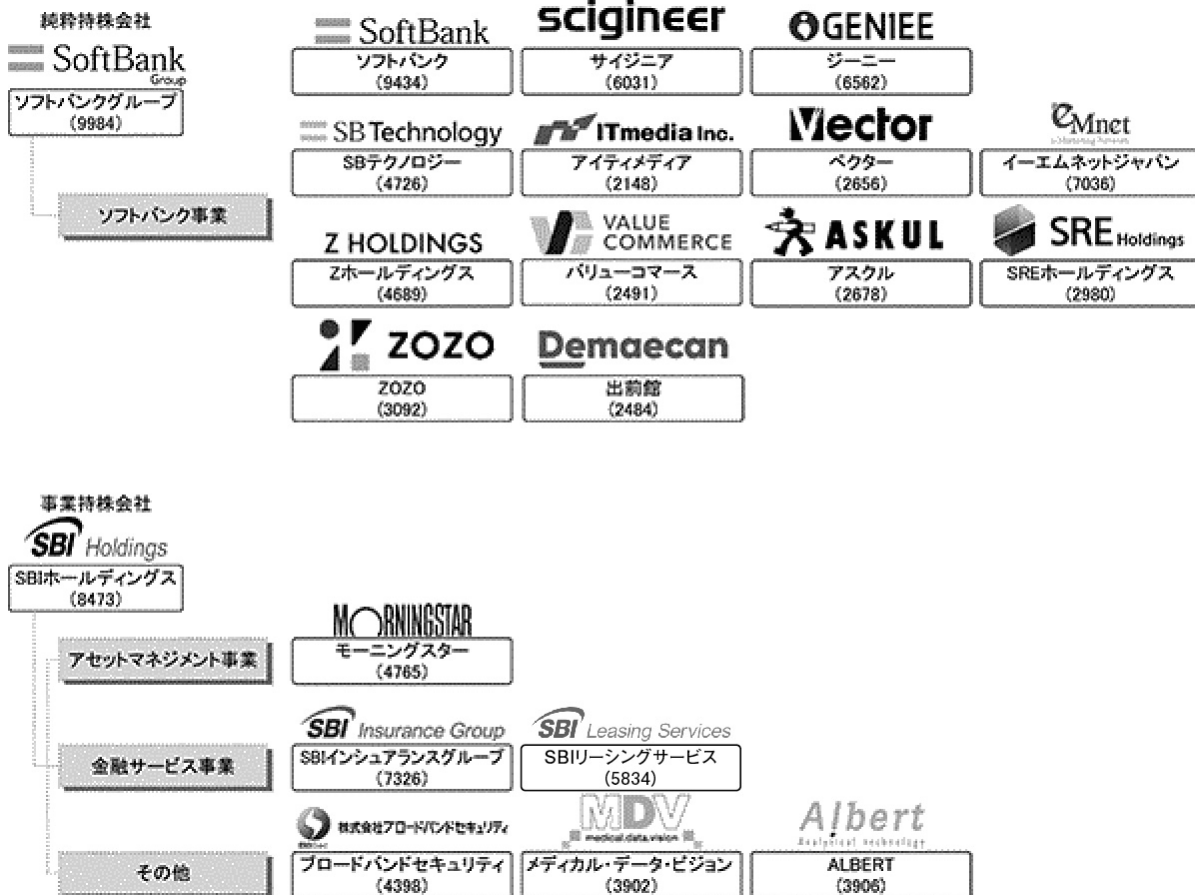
純粋持株会社

SoftBank Group

ソフトバンクグループ (9984)

ソフトバンク事業

SoftBank

ソフトバンク (9434)

scigineer

サイジニア (6031)

GENIEE

ジーニー (6562)

SB Technology

SBテクノロジー (4726)

ITmedia Inc.

アイティメディア (2148)

Vector

ベクター (2656)

eMnet

イーエムネットジャパン (7036)

Z HOLDINGS

Zホールディングス (4689)

VALUE COMMERCE

バリューコマース (2491)

ASKUL

アスクル (2678)

SRE Holdings

SREホールディングス (2980)

ZOZO

ZOZO (3092)

Demaecan

出前館 (2484)

事業持株会社

SBI Holdings

SBIホールディングス (8473)

アセットマネジメント事業

MORNINGSTAR

モーニングスター (4765)

金融サービス事業

SBI Insurance Group

SBIインシュアランスグループ (7326)

SBI Leasing Services

SBIリーシングサービス (5834)

その他

株式会社ブロードバンドセキュリティ

ブロードバンドセキュリティ (4398)

MDV medical data vision

メディカル・データ・ビジョン (3902)

Albert Analytical technology

ALBERT (3906)